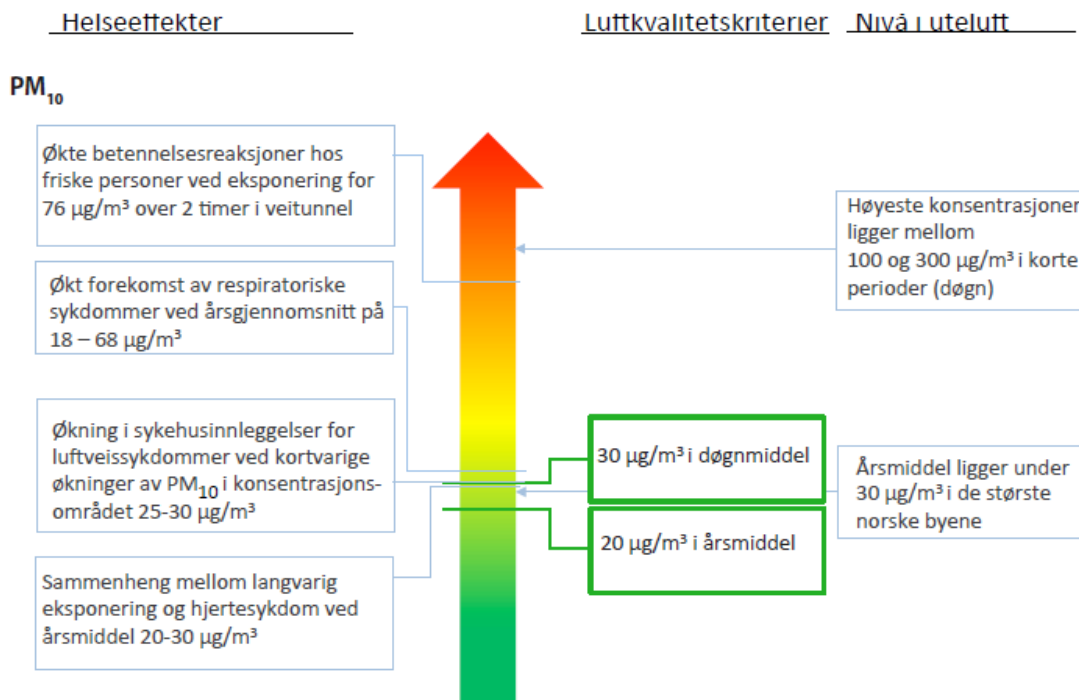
Helseeffekter

Luftkvalitetskriterier

Nivå i uteluft

$PM_{10}$

Økte betennelsesreaksjoner hos friske personer ved eksponering for 76 µg/m³ over 2 timer i veitunnel

Økt forekomst av respiratoriske sykdommer ved årsgjennomsnitt på 18 – 68 µg/m³

Økning i sykehusinnleggelser for luftveissykdommer ved kortvarige økninger av $PM_{10}$ i konsentrasjonsområdet 25-30 µg/m³

Sammenheng mellom langvarig eksponering og hjertesykdom ved årsmiddel 20-30 µg/m³

30 µg/m³ i døgnmiddel

20 µg/m³ i årsmiddel

Høyeste konsentrasjoner ligger mellom 100 og 300 µg/m³ i korte perioder (døgn)

Årsmiddel ligger under 30 µg/m³ i de største norske byene